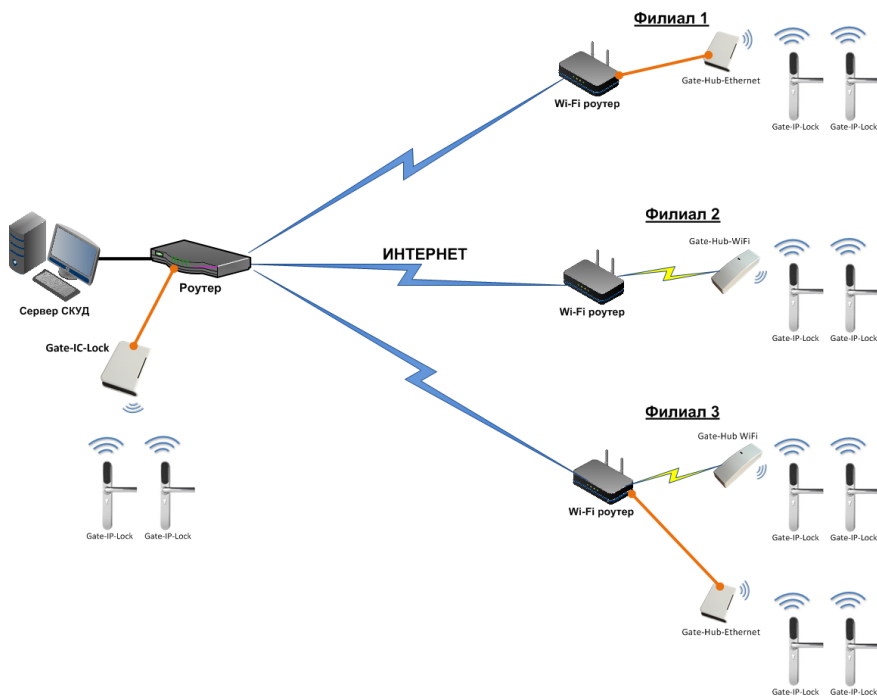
Филиал 1

Gate-Hub-Ethernet

Wi-Fi роутер

Gate-IP-Lock Gate-IP-Lock

Филиал 2

Gate-Hub-WiFi

ИНТЕРНЕТ

Wi-Fi роутер

Gate-IP-Lock Gate-IP-Lock

Роутер

Сервер СКУД

Gate-IC-Lock

Филиал 3

Gate-Hub WiFi

Wi-Fi роутер

Gate-IP-Lock Gate-IP-Lock

Gate-IP-Lock Gate-IP-Lock

Gate-Hub-Ethernet

Gate-IP-Lock Gate-IP-Lock